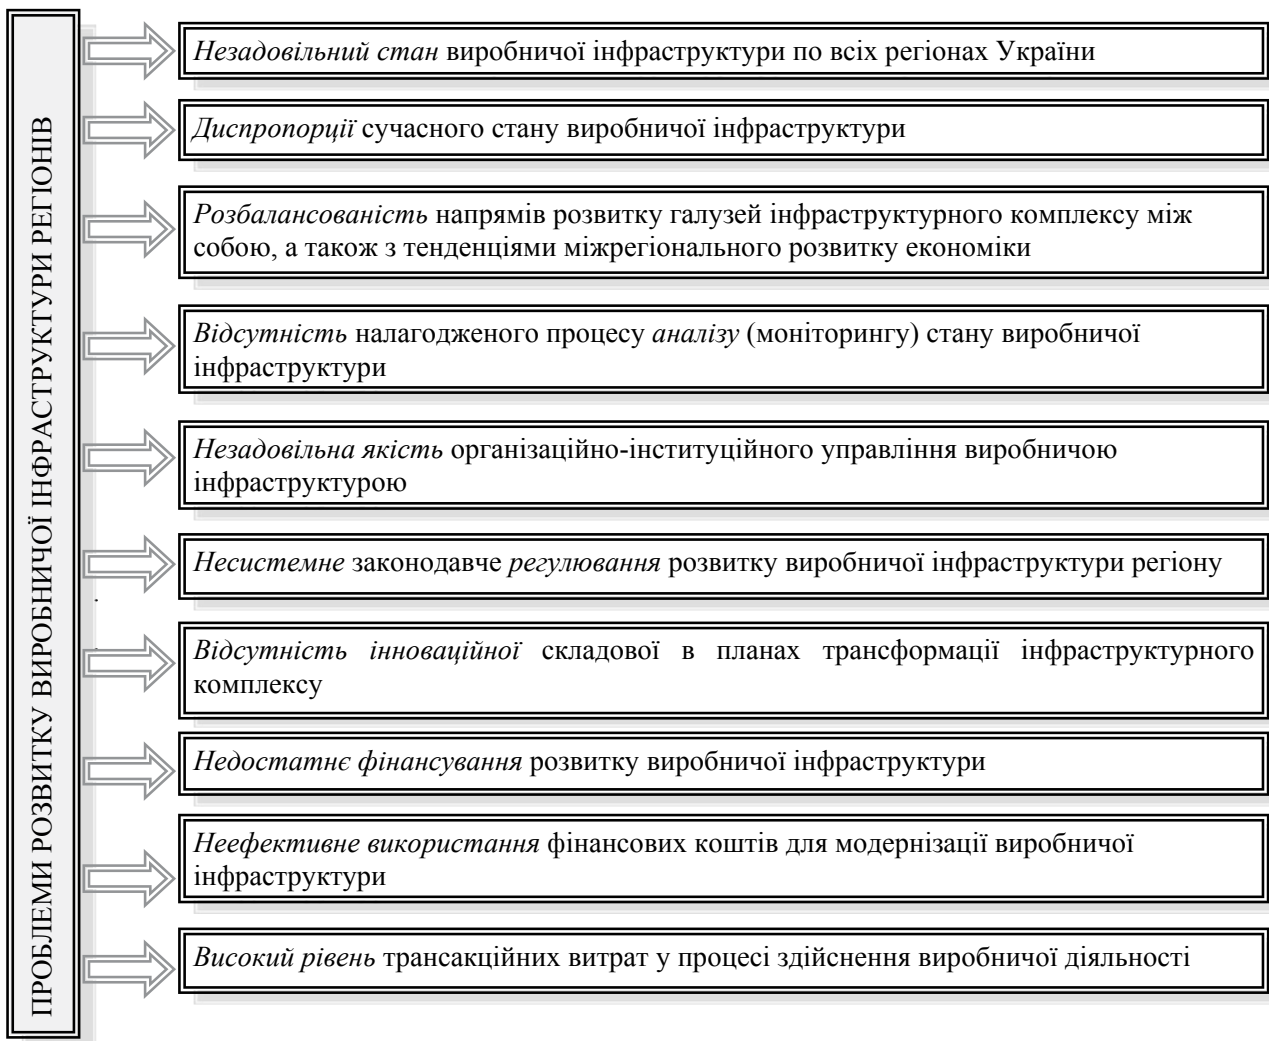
ПРОБЛЕМИ РОЗВИТКУ ВИРОБНИЧОЇ ІНФРАСТРУКТУРИ РЕГІОНІВ

*Незадовільний стан* виробничої інфраструктури по всіх регіонах України

*Диспропорції* сучасного стану виробничої інфраструктури

*Розбалансованість* напрямів розвитку галузей інфраструктурного комплексу між собою, а також з тенденціями міжрегіонального розвитку економіки

*Відсутність* налагодженого процесу *аналізу* (моніторингу) стану виробничої інфраструктури

*Незадовільна якість* організаційно-інституційного управління виробничою інфраструктурою

*Несистемне* законодавче *регулювання* розвитку виробничої інфраструктури регіону

*Відсутність інноваційної* складової в планах трансформації інфраструктурного комплексу

*Недостатнє фінансування* розвитку виробничої інфраструктури

*Неефективне використання* фінансових коштів для модернізації виробничої інфраструктури

*Високий рівень* трансакційних витрат у процесі здійснення виробничої діяльності